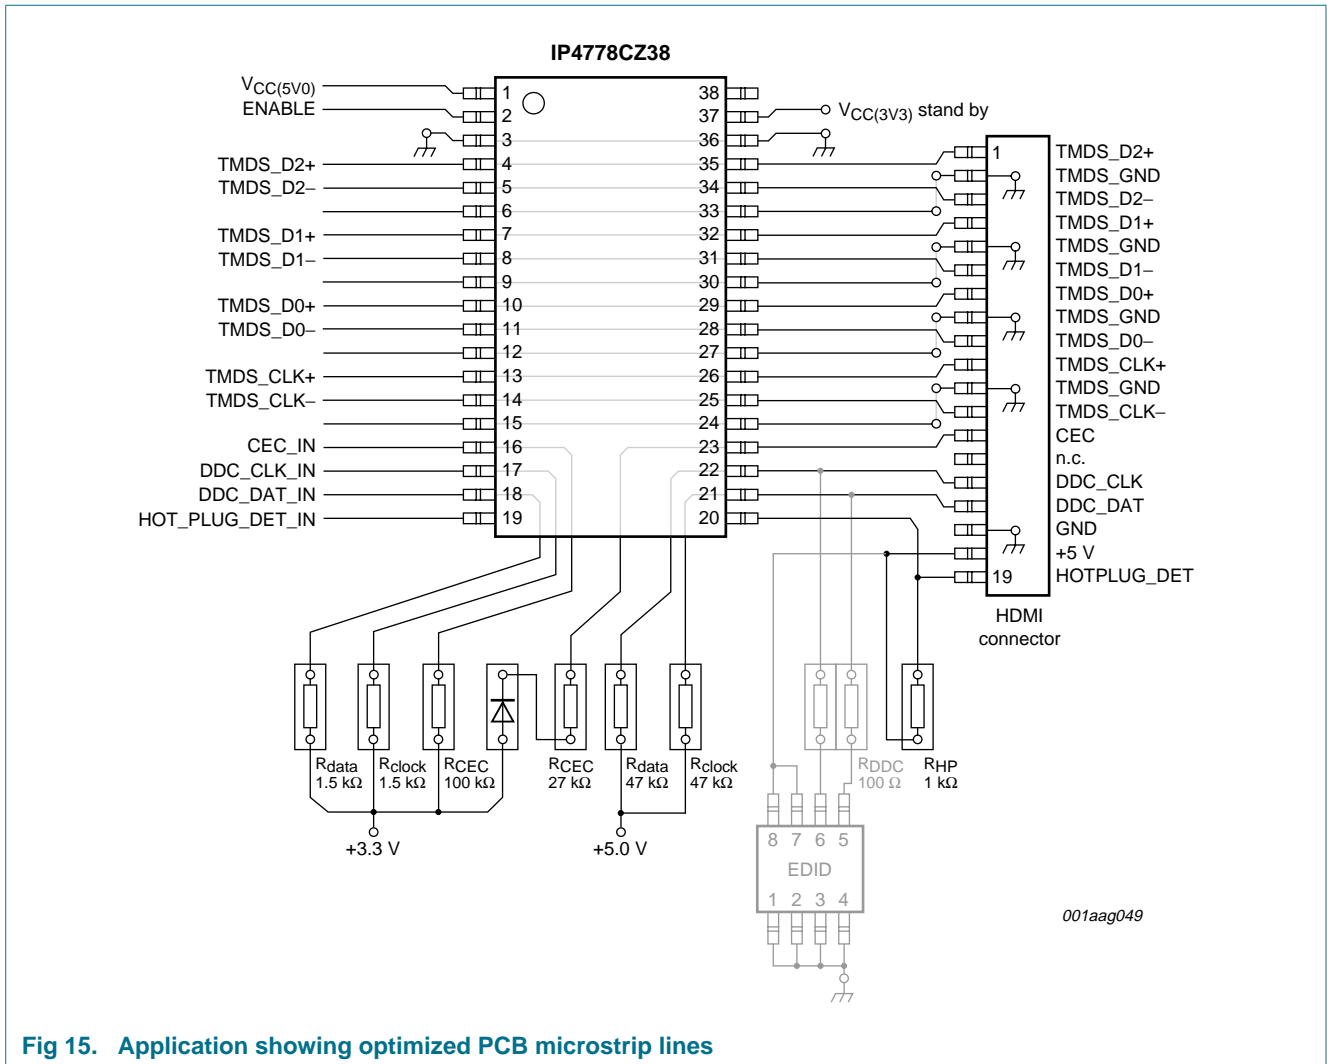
IP4778CZ38

$V_{CC(5V0)}$
ENABLE
TMDS_D2+
TMDS_D2–
TMDS_D1+
TMDS_D1–
TMDS_D0+
TMDS_D0–
TMDS_CLK+
TMDS_CLK–
CEC_IN
DDC_CLK_IN
DDC_DAT_IN
HOT_PLUG_DET_IN

1 2 3 4 5 6 7 8 9 10 11 12 13 14 15 16 17 18 19
38 37 36 35 34 33 32 31 30 29 28 27 26 25 24 23 22 21 20

$V_{CC(3V3)}$ stand by

1
19

TMDS_D2+
TMDS_GND
TMDS_D2–
TMDS_D1+
TMDS_GND
TMDS_D1–
TMDS_D0+
TMDS_GND
TMDS_D0–
TMDS_CLK+
TMDS_GND
TMDS_CLK–
CEC
n.c.
DDC_CLK
DDC_DAT
GND
+5 V
HOTPLUG_DET

HDMI connector

$R_{data}$ 1.5 kΩ
$R_{clock}$ 1.5 kΩ
$R_{CEC}$ 100 kΩ
$R_{CEC}$ 27 kΩ
$R_{data}$ 47 kΩ
$R_{clock}$ 47 kΩ
$R_{DDC}$ 100 Ω
$R_{HP}$ 1 kΩ

+3.3 V
+5.0 V

8 7 6 5
EDID
1 2 3 4

001aag049

Fig 15. Application showing optimized PCB microstrip lines